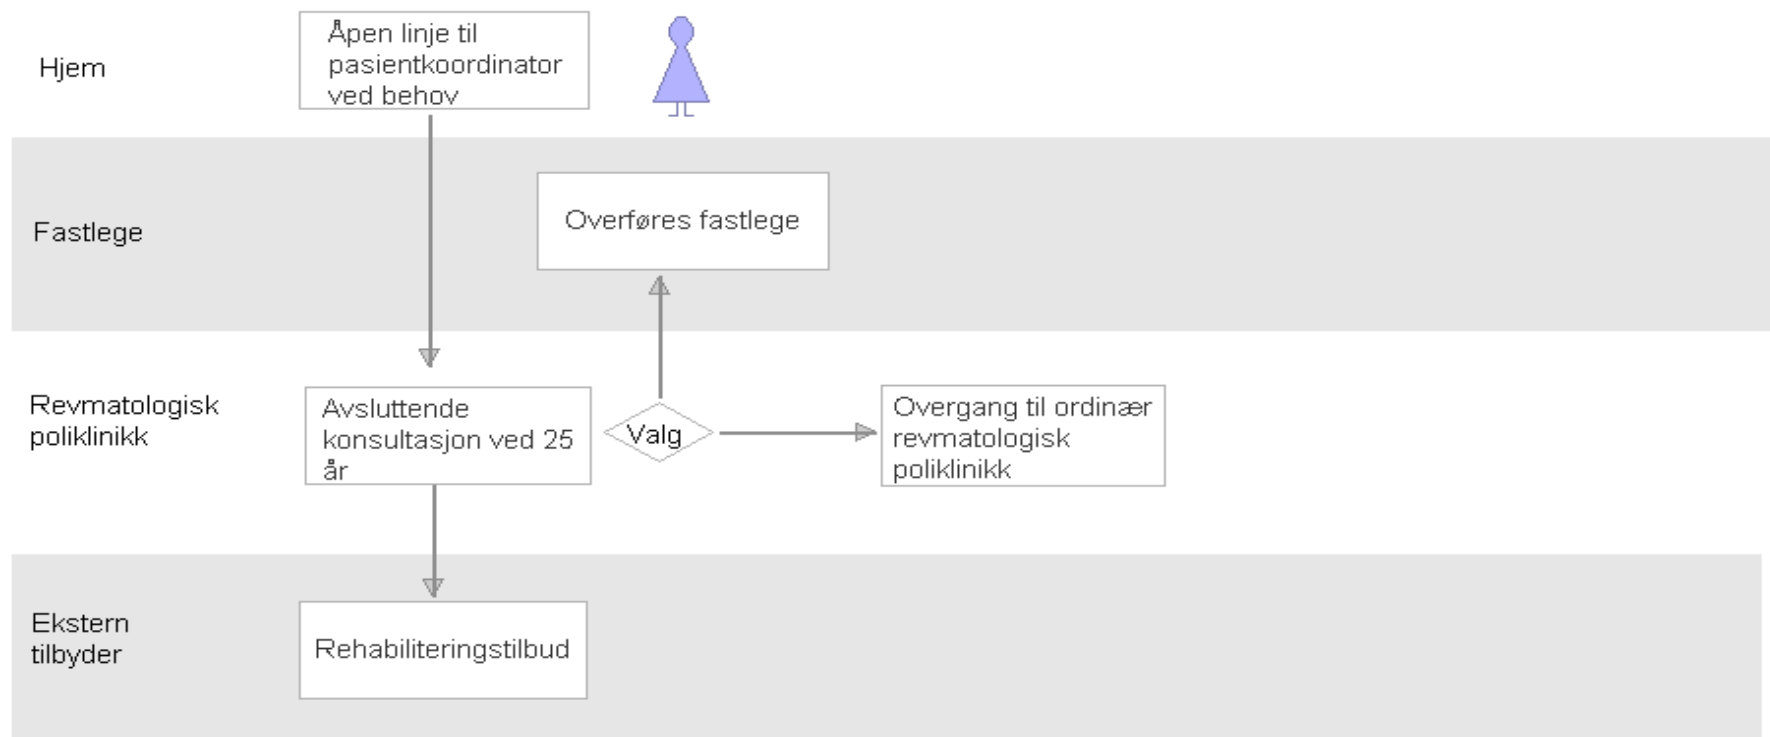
Hjem

Åpen linje til pasientkoordinator ved behov

Fastlege

Overføres fastlege

Revmatologisk poliklinikk

Avsluttende konsultasjon ved 25 år

Valg

Overgang til ordinær revmatologisk poliklinikk

Ekstern tilbyder

Rehabiliteringstilbud